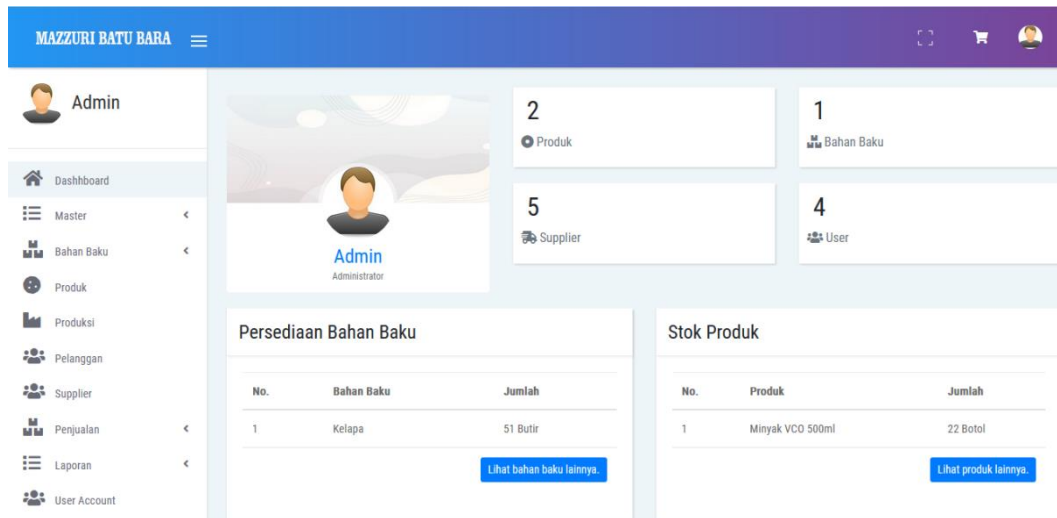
MAZZURI BATU BARA

Admin

Dashhboard
Master
Bahan Baku
Produk
Produksi
Pelanggan
Supplier
Penjualan
Laporan
User Account

Admin
Administrator

2
Produk

1
Bahan Baku

5
Supplier

4
User

Persediaan Bahan Baku

| No. | Bahan Baku | Jumlah |
|---|---|---|
| 1 | Kelapa | 51 Butir |

Lihat bahan baku lainnya.

Stok Produk

| No. | Produk | Jumlah |
|---|---|---|
| 1 | Minyak VCO 500ml | 22 Botol |

Lihat produk lainnya.